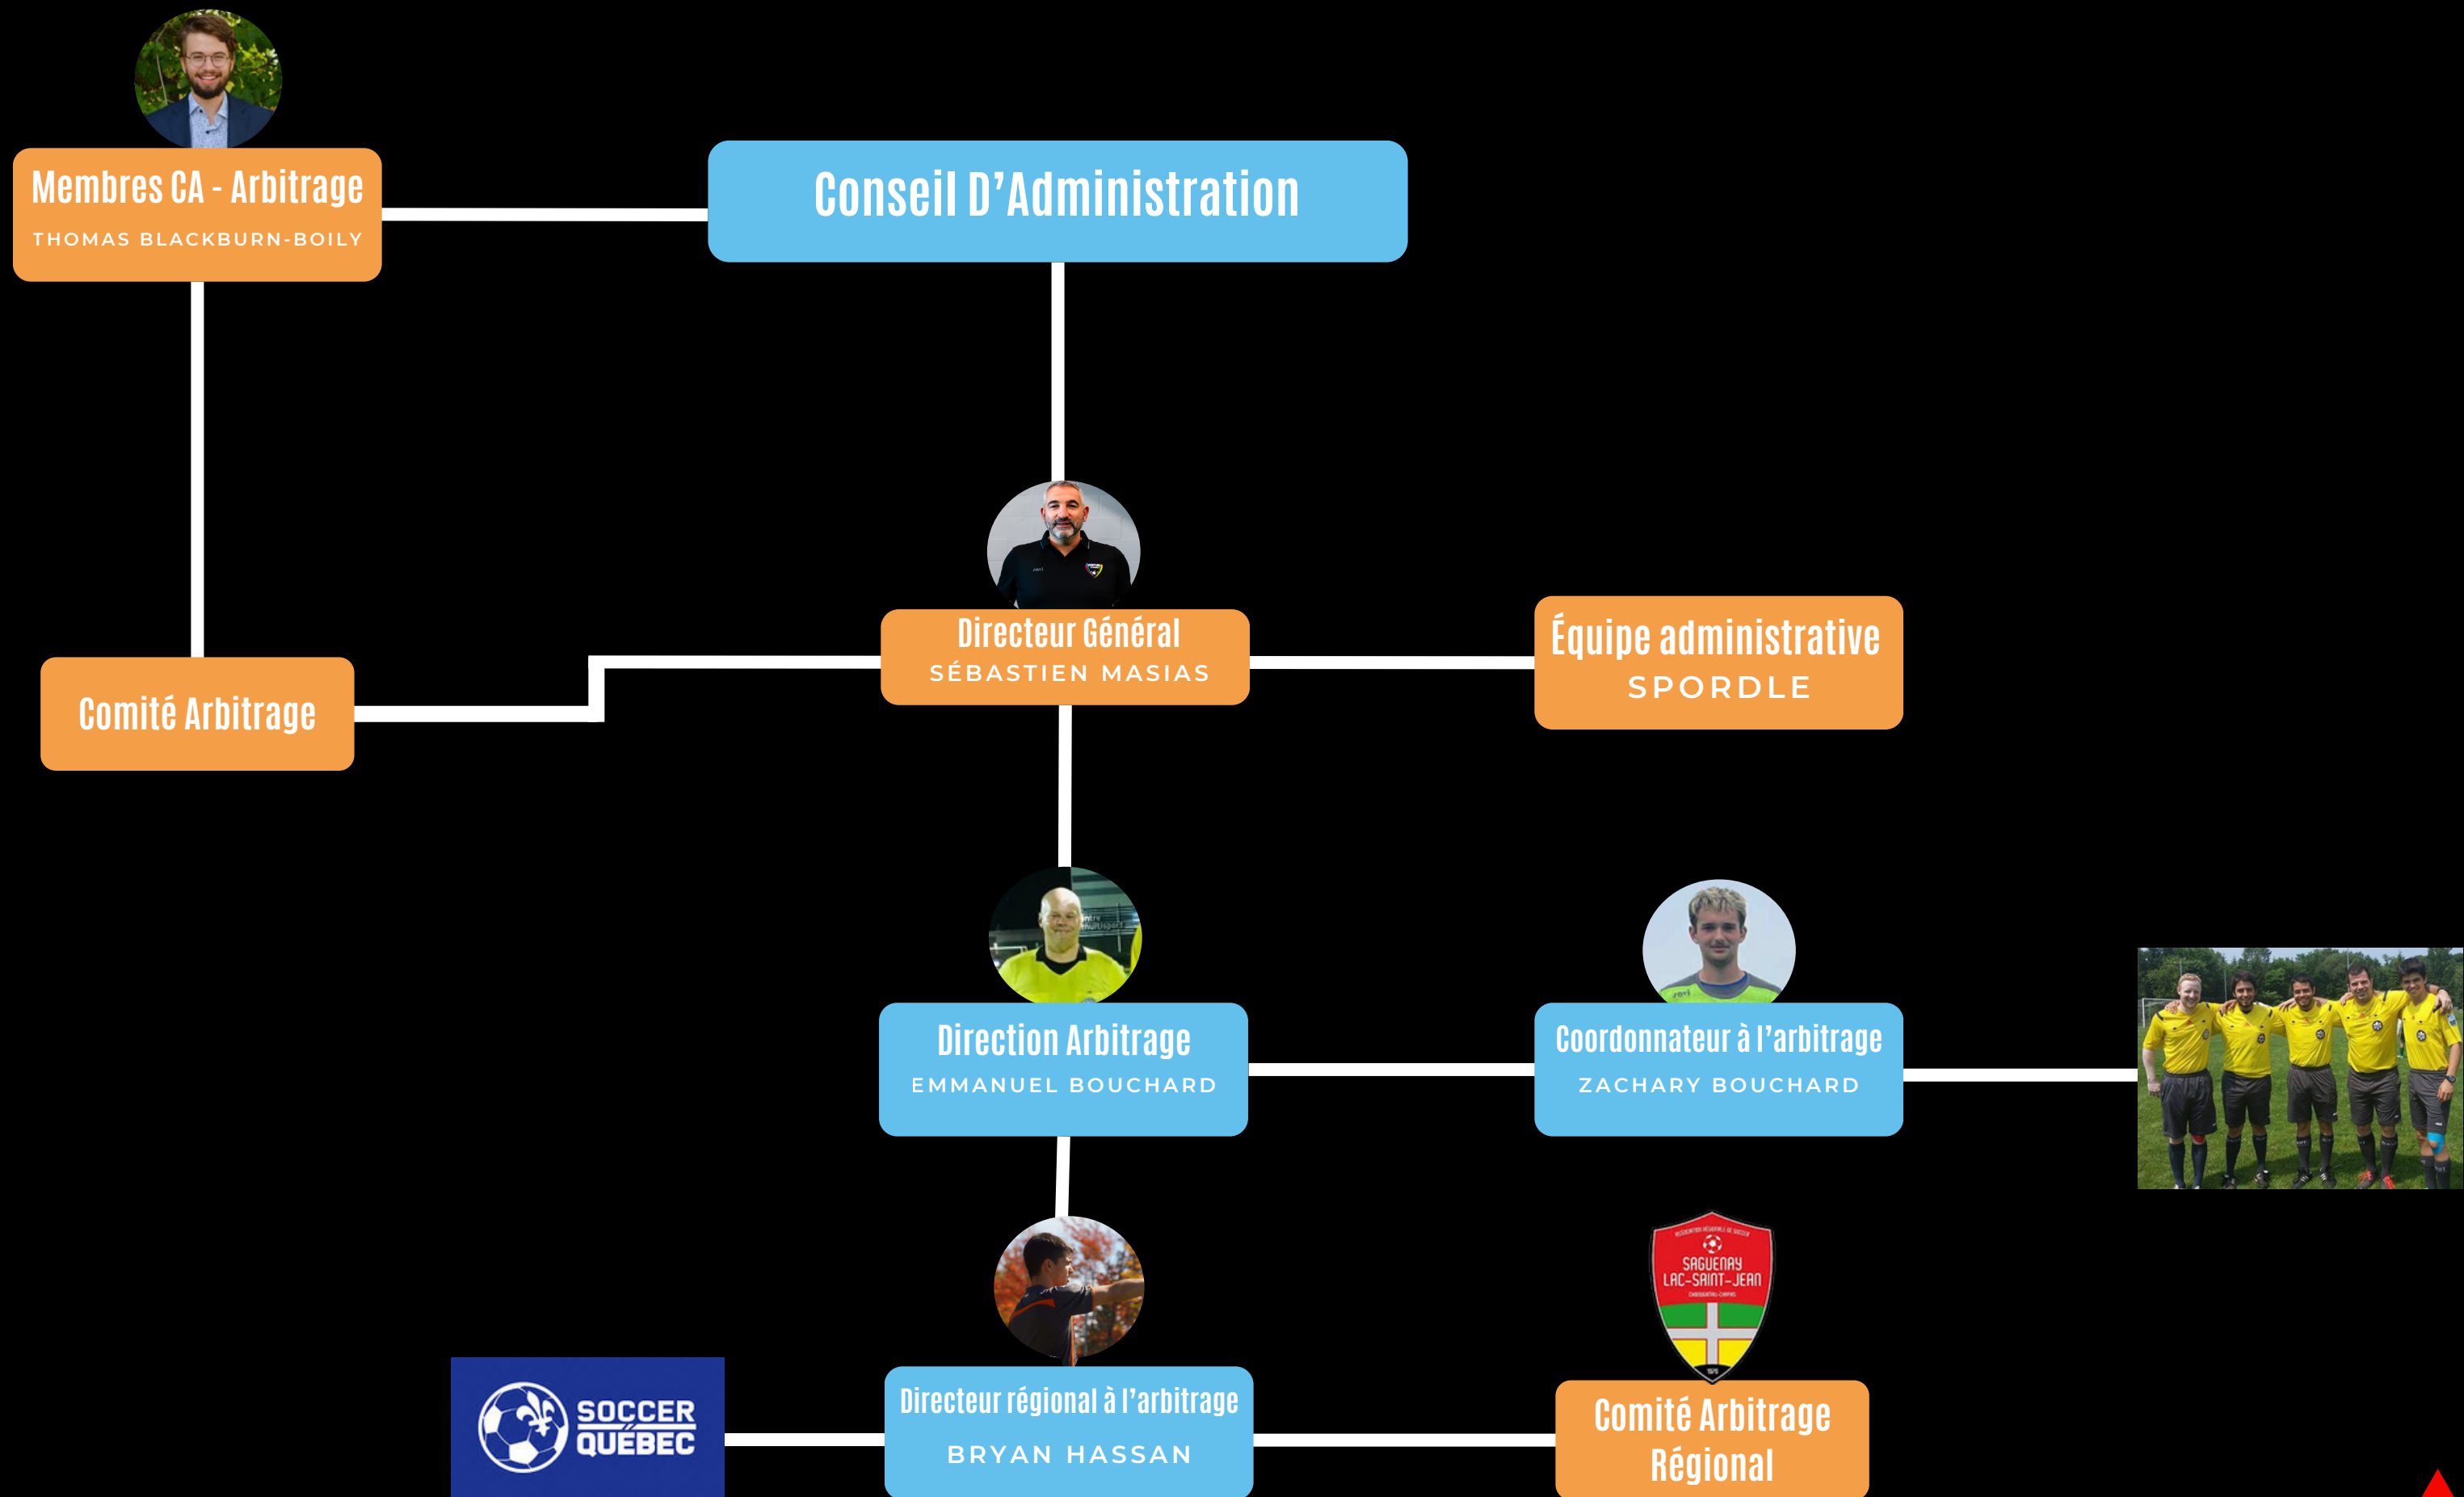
Membres CA - Arbitrage
THOMAS BLACKBURN-BOILY

Conseil D'Administration

Directeur Général
SÉBASTIEN MASIAS

Comité Arbitrage

Équipe administrative
SPORDLE

Direction Arbitrage
EMMANUEL BOUCHARD

Coordonnateur à l'arbitrage
ZACHARY BOUCHARD

SAGUENAY LAC-SAINT-JEAN

SOCCER QUÉBEC

Directeur régional à l'arbitrage
BRYAN HASSAN

Comité Arbitrage Régional